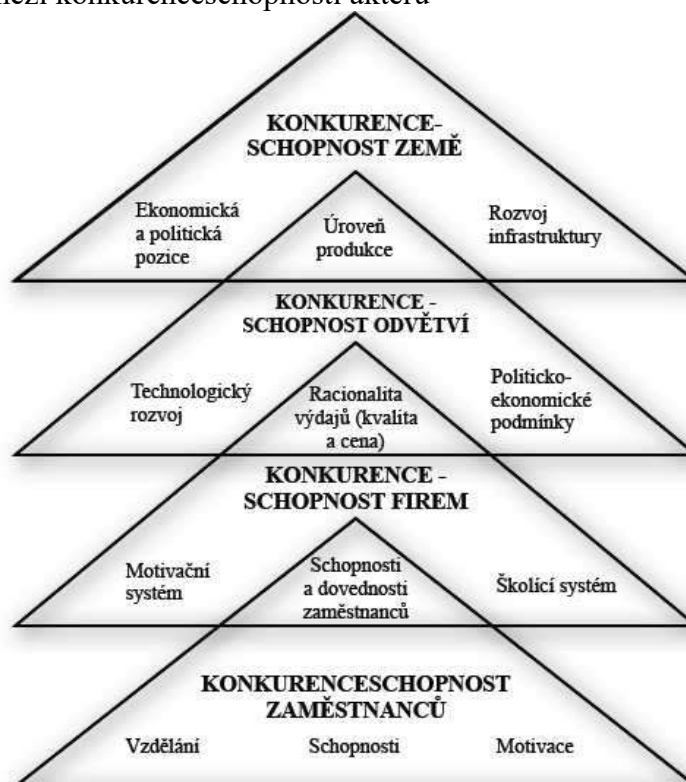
mezi konkurenceschopností aktérů

KONKURENCE-
SCHOPNOST ZEMĚ

Ekonomická a politická pozice

Úroveň produkce

Rozvoj infrastruktury

KONKURENCE - SCHOPNOST ODVĚTVÍ

Technologický rozvoj

Racionalita výdajů (kvalita a cena)

Politicko-ekonomické podmínky

KONKURENCE - SCHOPNOST FIREM

Motivační systém

Schopnosti a dovednosti zaměstnanců

Školící systém

KONKURENCESCHOPNOST ZAMĚSTNANCŮ

Vzdělání

Schopnosti

Motivace